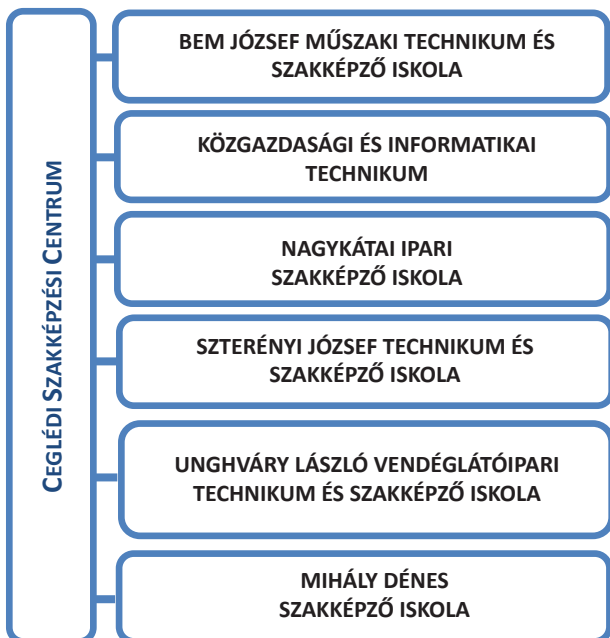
CEGLÉDI SZAKKÉPZÉSI CENTRUM

BEM JÓZSEF MŰSZAKI TECHNIKUM ÉS SZAKKÉPZŐ ISKOLA

KÖZGAZDASÁGI ÉS INFORMATIKAI TECHNIKUM

NAGYKÁTAI IPARI SZAKKÉPZŐ ISKOLA

SZTERÉNYI JÓZSEF TECHNIKUM ÉS SZAKKÉPZŐ ISKOLA

UNGHVÁRY LÁSZLÓ VENDÉGLÁTÓIPARI TECHNIKUM ÉS SZAKKÉPZŐ ISKOLA

MIHÁLY DÉNES SZAKKÉPZŐ ISKOLA